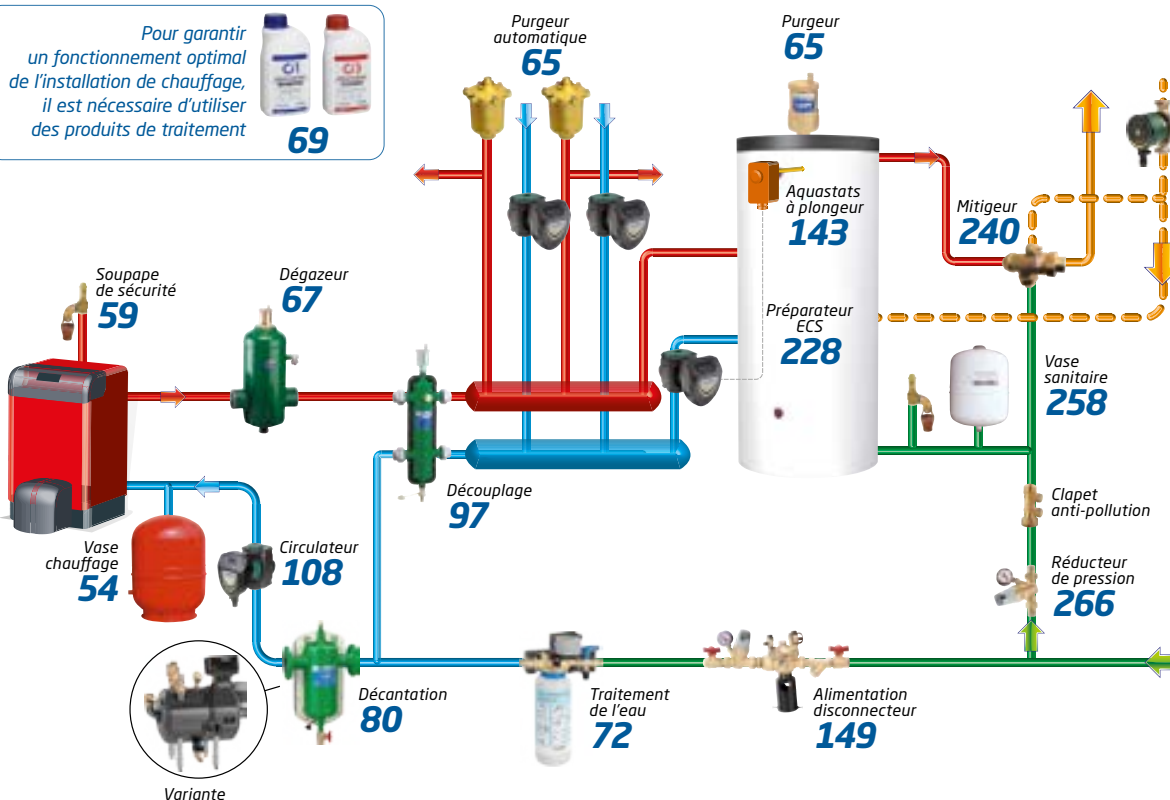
Pour garantir un fonctionnement optimal de l'installation de chauffage, il est nécessaire d'utiliser des produits de traitement
69

Purgeur automatique
65

Purgeur
65

Aquastats à plongeur
143

Mitigeur
240

Soupape de sécurité
59

Dégazeur
67

Préparateur ECS
228

Vase sanitaire
258

Découplage
97

Clapet anti-pollution

Vase chauffage
54

Circulateur
108

Réducteur de pression
266

Décantation
80

Traitement de l'eau
72

Alimentation disconnecteur
149

Variante